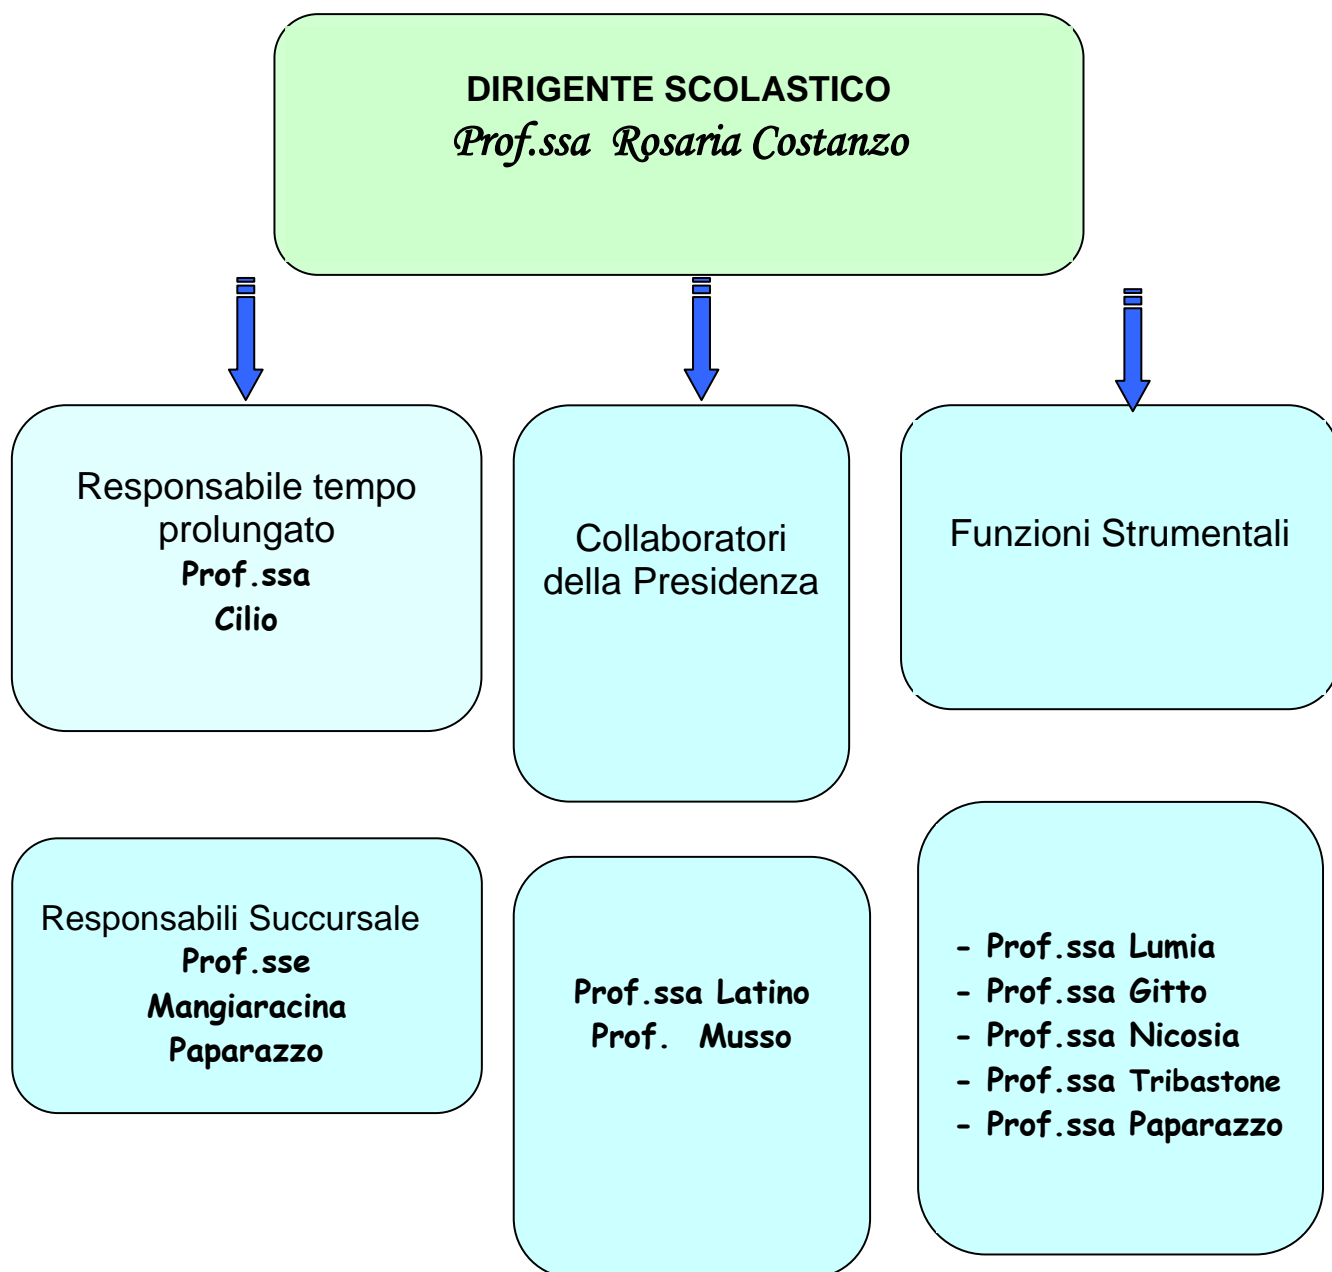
DIRIGENTE SCOLASTICO
Prof.ssa Rosaria Costanzo

Responsabile tempo prolungato
Prof.ssa
Cilio

Collaboratori della Presidenza

Funzioni Strumentali

Responsabili Succursale
Prof.sse
Mangiaracina
Paparazzo

Prof.ssa Latino
Prof. Musso

- Prof.ssa Lumia
- Prof.ssa Gitto
- Prof.ssa Nicosia
- Prof.ssa Tribastone
- Prof.ssa Paparazzo